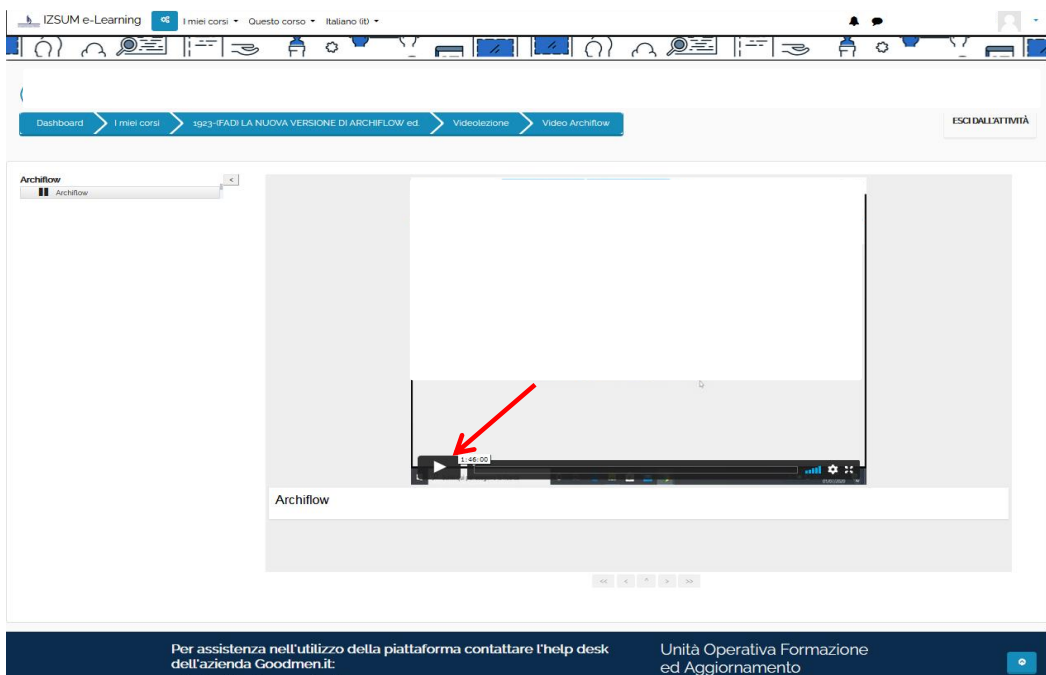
IZSUM e-Learning
I miei corsi ▾ Questo corso ▾ Italiano (it) ▾

Dashboard
I miei corsi
1923-(FAD) LA NUOVA VERSIONE DI ARCHIFLOW ed.
Videolezione
Video Archiflow

ESCI DALL'ATTIVITÀ

Archiflow
<
Archiflow

1:46:00

Archiflow

<< < ^ > >>

Per assistenza nell'utilizzo della piattaforma contattare l'help desk dell'azienda Goodmen.it:

Unità Operativa Formazione ed Aggiornamento